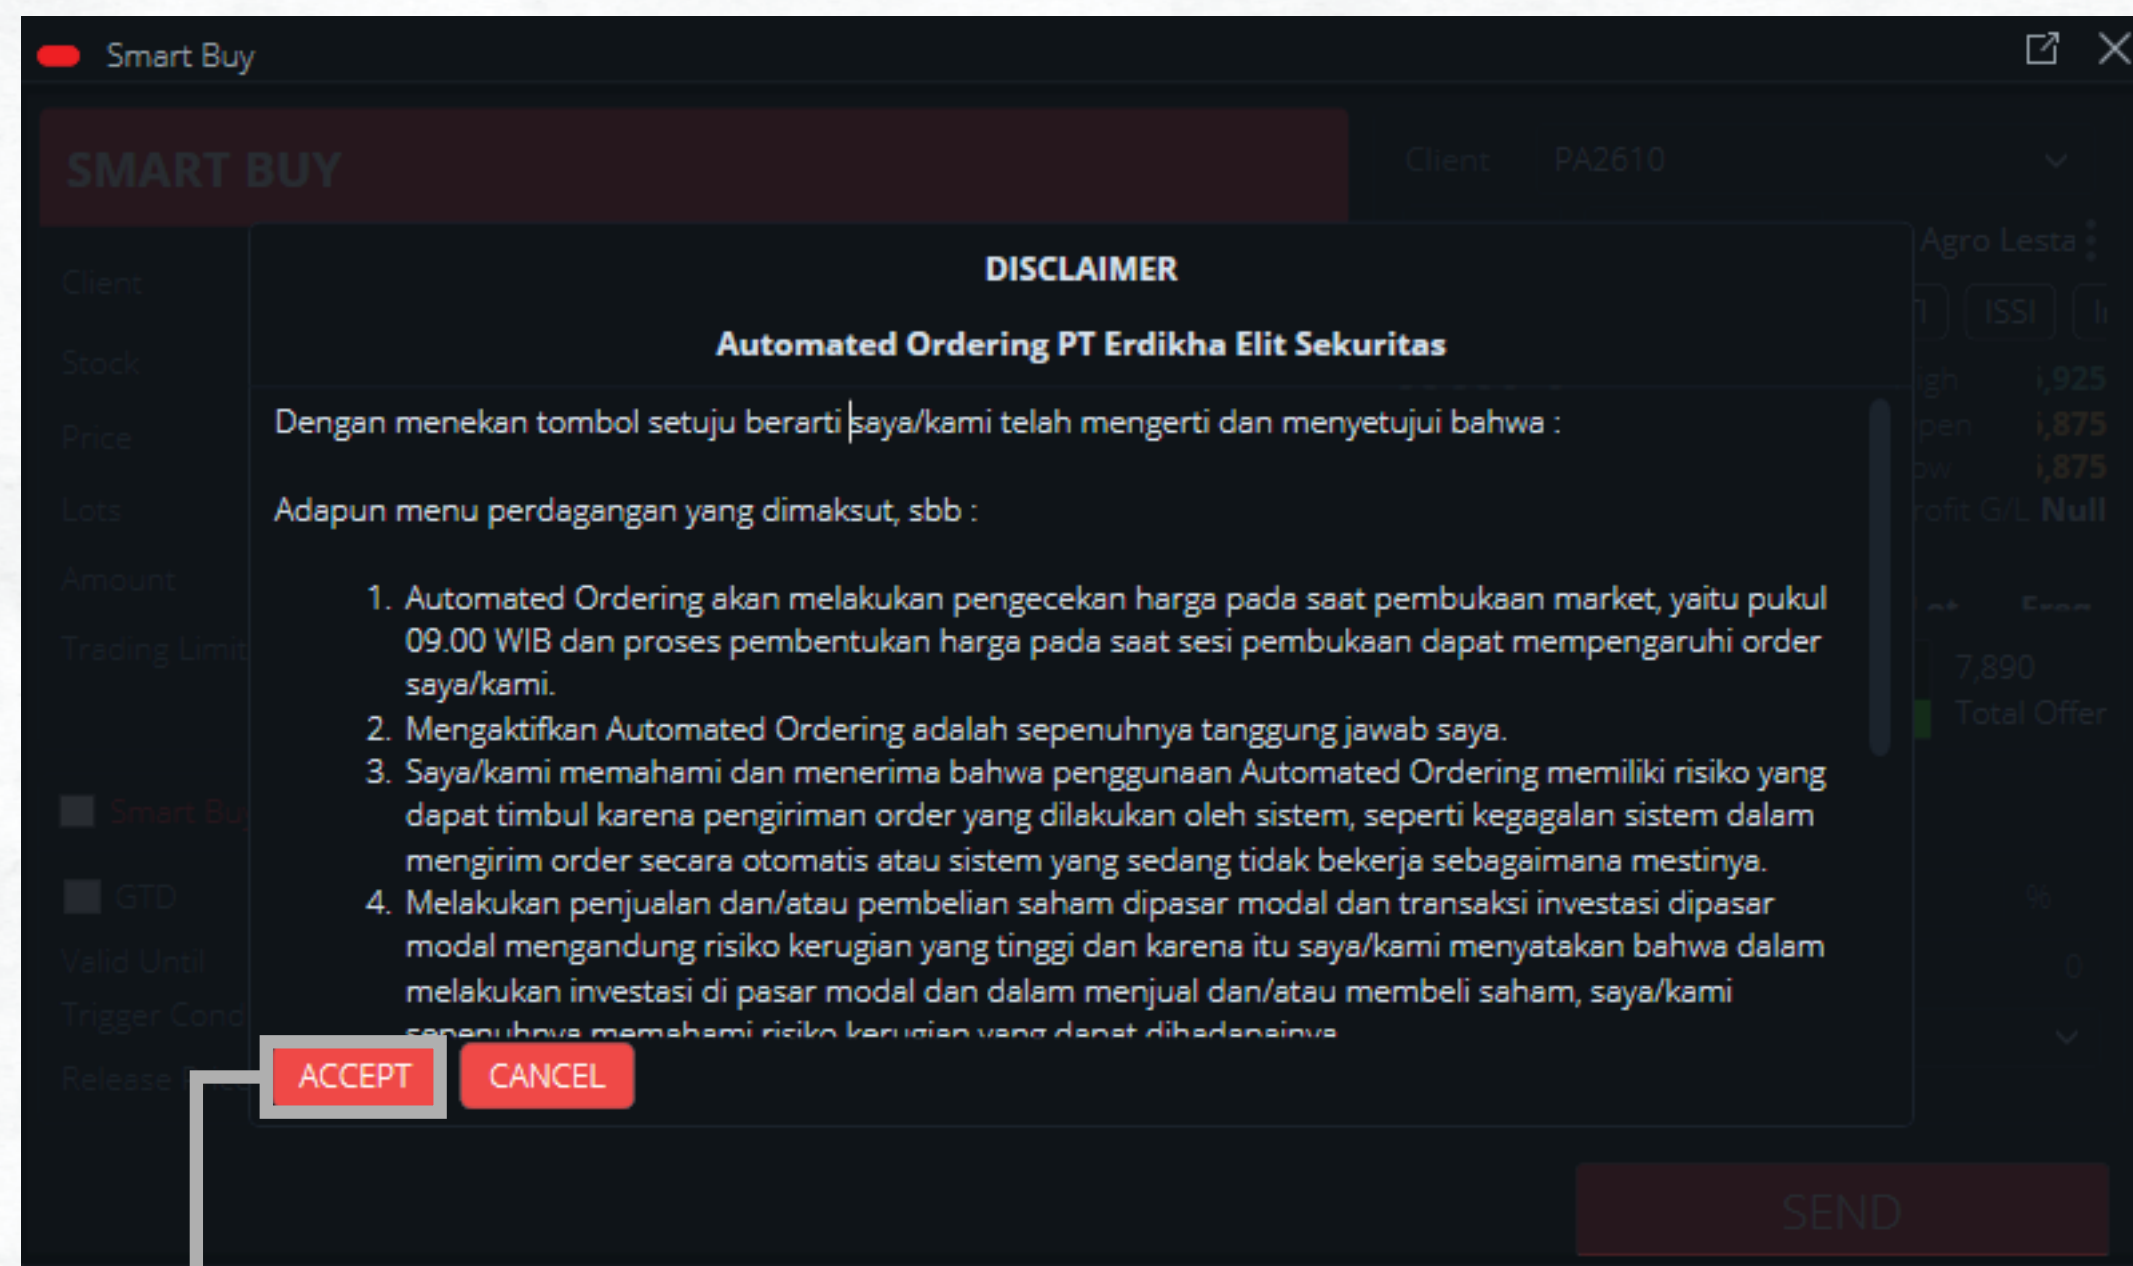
Smart Buy

SMART BUY

Client PA2610

Agro Lesta

ISSI

Client

Stock

Price

Lots

Amount

Trading Limit

Smart Buy

GTD

Valid Until

Trigger Cond

Release

DISCLAIMER

Automated Ordering PT Erdikha Elit Sekuritas

Dengan menekan tombol setuju berarti saya/kami telah mengerti dan menyetujui bahwa :

Adapun menu perdagangan yang dimaksut, sbb :

1. Automated Ordering akan melakukan pengecekan harga pada saat pembukaan market, yaitu pukul 09.00 WIB dan proses pembentukan harga pada saat sesi pembukaan dapat mempengaruhi order saya/kami.
2. Mengaktifkan Automated Ordering adalah sepenuhnya tanggung jawab saya.
3. Saya/kami memahami dan menerima bahwa penggunaan Automated Ordering memiliki risiko yang dapat timbul karena pengiriman order yang dilakukan oleh sistem, seperti kegagalan sistem dalam mengirim order secara otomatis atau sistem yang sedang tidak bekerja sebagaimana mestinya.
4. Melakukan penjualan dan/atau pembelian saham dipasar modal dan transaksi investasi dipasar modal mengandung risiko kerugian yang tinggi dan karena itu saya/kami menyatakan bahwa dalam melakukan investasi di pasar modal dan dalam menjual dan/atau membeli saham, saya/kami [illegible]

ACCEPT CANCEL

,925
,875
,875
Null
7,890
Total Offer

SEND